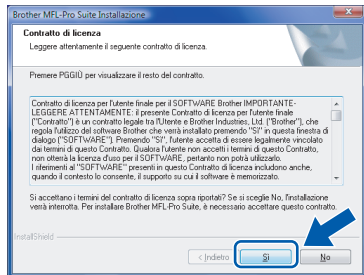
Brother MFL-Pro Suite Installazione

Contratto di licenza

Leggere attentamente il seguente contratto di licenza.

Premere PGGIÙ per visualizzare il resto del contratto.

Contratto di licenza per l'utente finale per il SOFTWARE Brother IMPORTANTE-LEGGERE ATTENTAMENTE: il presente Contratto di licenza per l'utente finale ("Contratto") è un contratto legale tra l'Utente e Brother Industries, Ltd. ("Brother"), che regola l'utilizzo del software Brother che verrà installato premendo "Sì" in questa finestra di dialogo ("SOFTWARE"). Premendo "Sì", l'utente accetta di essere legalmente vincolato dai termini di questo Contratto. Qualora l'utente non accetti i termini di questo Contratto, non otterrà la licenza d'uso per il SOFTWARE, pertanto non potrà utilizzarlo. I riferimenti al "SOFTWARE" presenti in questo Contratto di licenza includono anche, quando il contesto lo consente, il supporto su cui il software è memorizzato.

Si accettano i termini del contratto di licenza sopra riportati? Se si sceglie No, l'installazione verrà interrotta. Per installare Brother MFL-Pro Suite, è necessario accettare questo contratto.

InstallShield

< Indietro

Sì

No